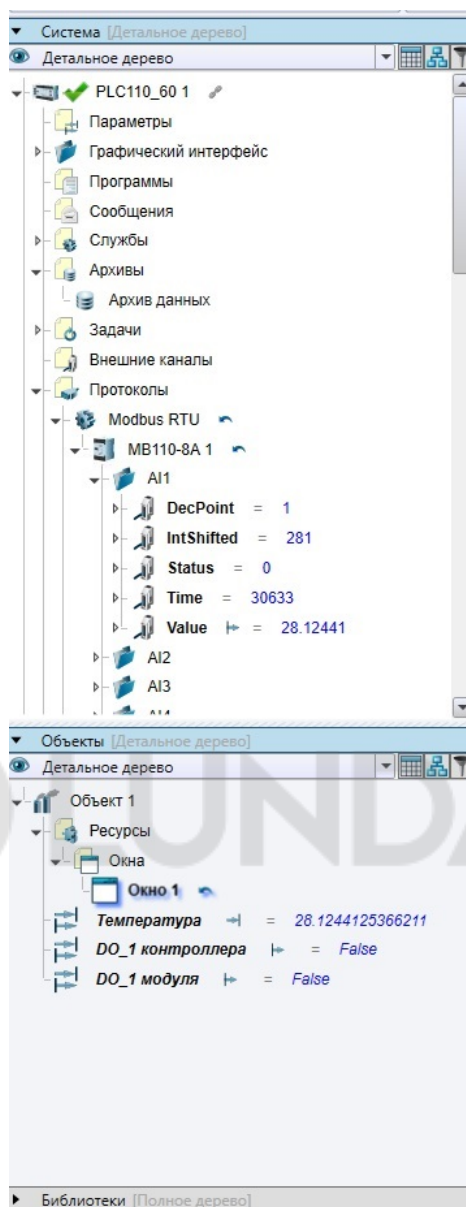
Система [Детальное дерево]
Детальное дерево
PLC110_60 1
Параметры
Графический интерфейс
Программы
Сообщения
Службы
Архивы
Архив данных
Задачи
Внешние каналы
Протоколы
Modbus RTU
MB110-8A 1
AI1
DecPoint = 1
IntShifted = 281
Status = 0
Time = 30633
Value = 28.12441
AI2
AI3
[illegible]

Объекты [Детальное дерево]
Детальное дерево
Объект 1
Ресурсы
Окна
Окно 1
Температура = 28.1244125366211
DO_1 контроллера = False
DO_1 модуля = False

Библиотеки [Полное дерево]